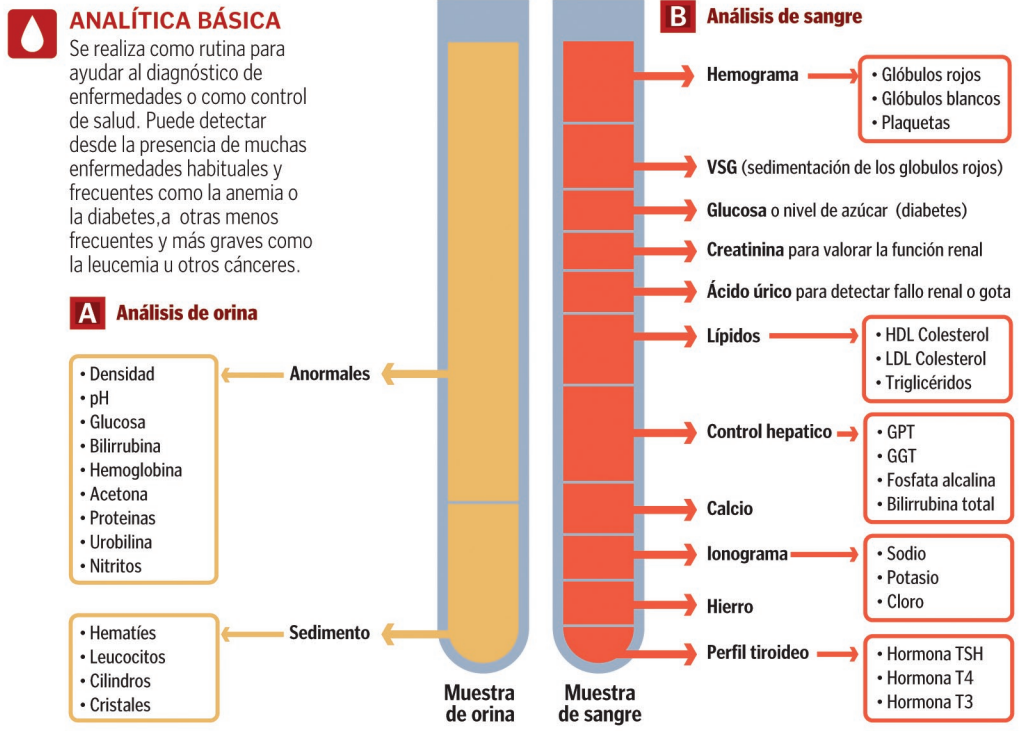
ANALÍTICA BÁSICA

Se realiza como rutina para ayudar al diagnóstico de enfermedades o como control de salud. Puede detectar desde la presencia de muchas enfermedades habituales y frecuentes como la anemia o la diabetes,a otras menos frecuentes y más graves como la leucemia u otros cánceres.

A Análisis de orina

Anormales

• Densidad
• pH
• Glucosa
• Bilirrubina
• Hemoglobina
• Acetona
• Proteinas
• Urobilina
• Nitritos

Sedimento

• Hematíes
• Leucocitos
• Cilindros
• Cristales

Muestra de orina

Muestra de sangre

B Análisis de sangre

Hemograma
• Glóbulos rojos
• Glóbulos blancos
• Plaquetas

VSG (sedimentación de los globulos rojos)

Glucosa o nivel de azúcar (diabetes)

Creatinina para valorar la función renal

Ácido úrico para detectar fallo renal o gota

Lípidos
• HDL Colesterol
• LDL Colesterol
• Triglicéridos

Control hepatico
• GPT
• GGT
• Fosfata alcalina
• Bilirrubina total

Calcio

Ionograma
• Sodio
• Potasio
• Cloro

Hierro

Perfil tiroideo
• Hormona TSH
• Hormona T4
• Hormona T3